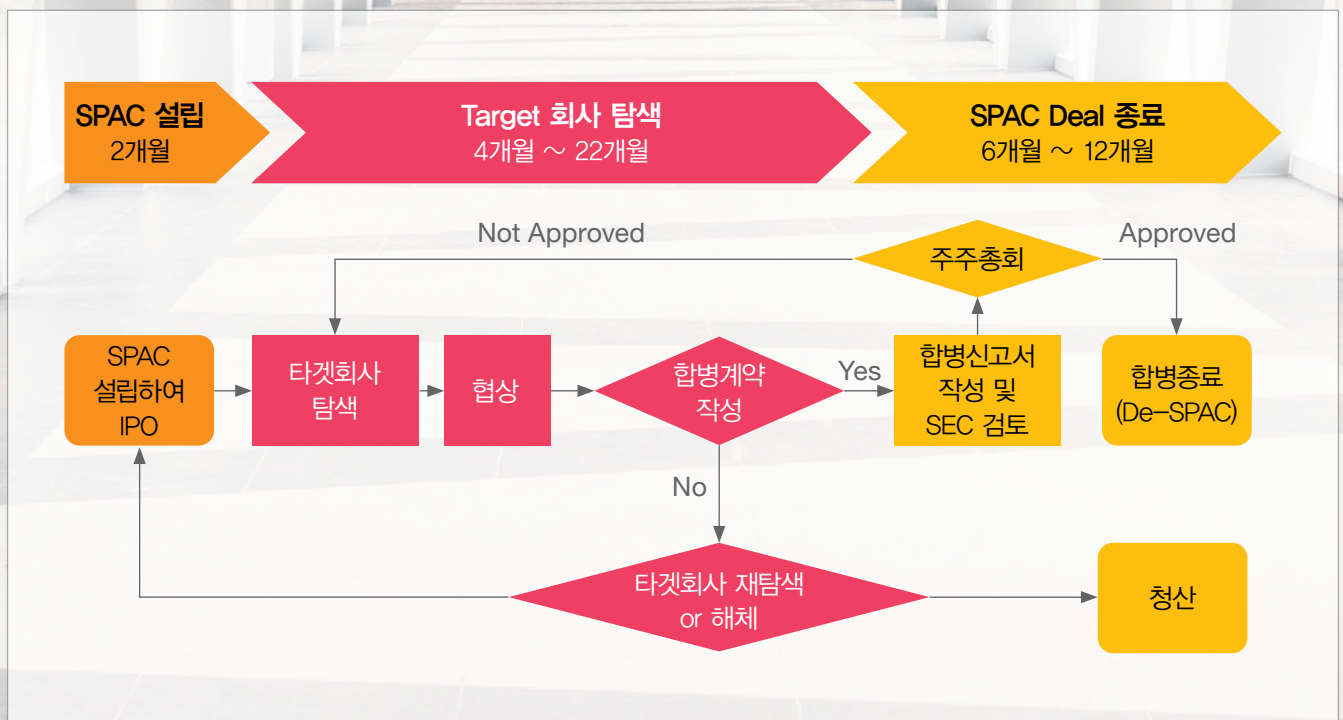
SPAC 설립
2개월

Target 회사 탐색
4개월 ~ 22개월

SPAC Deal 종료
6개월 ~ 12개월

Not Approved

주주총회

Approved

SPAC 설립하여 IPO

타겟회사 탐색

협상

합병계약 작성

Yes

합병신고서 작성 및 SEC 검토

합병종료 (De–SPAC)

No

타겟회사 재탐색 or 해체

청산